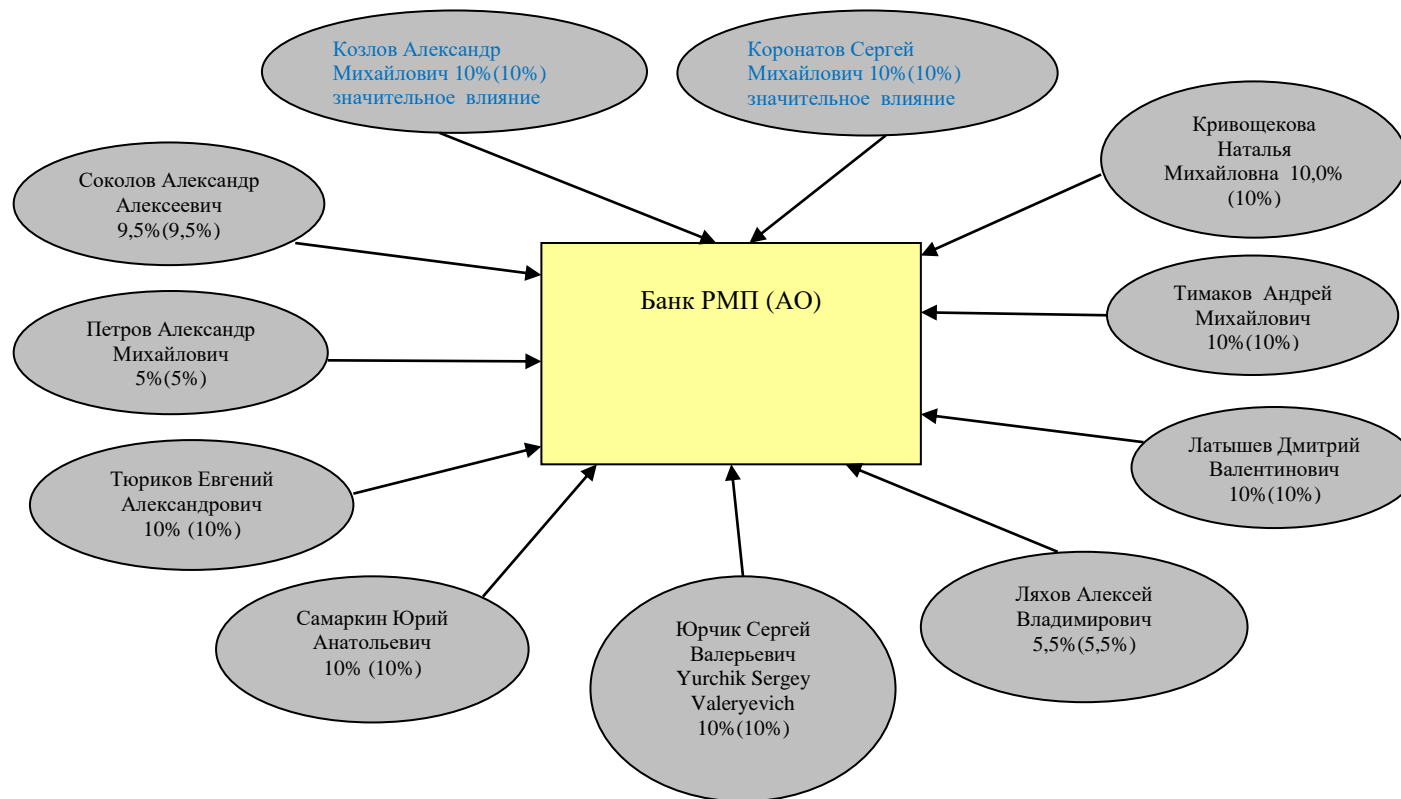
Козлов Александр Михайлович 10%(10%) значительное влияние

Коронатов Сергей Михайлович 10%(10%) значительное влияние

Кривощекова Наталья Михайловна 10,0% (10%)

Соколов Александр Алексеевич 9,5%(9,5%)

Банк РМП (АО)

Тимаков Андрей Михайлович 10%(10%)

Петров Александр Михайлович 5%(5%)

Латышев Дмитрий Валентинович 10%(10%)

Тюриков Евгений Александрович 10% (10%)

Самаркин Юрий Анатольевич 10% (10%)

Юрчик Сергей Валерьевич Yurchik Sergey Valeryevich 10%(10%)

Ляхов Алексей Владимирович 5,5%(5,5%)